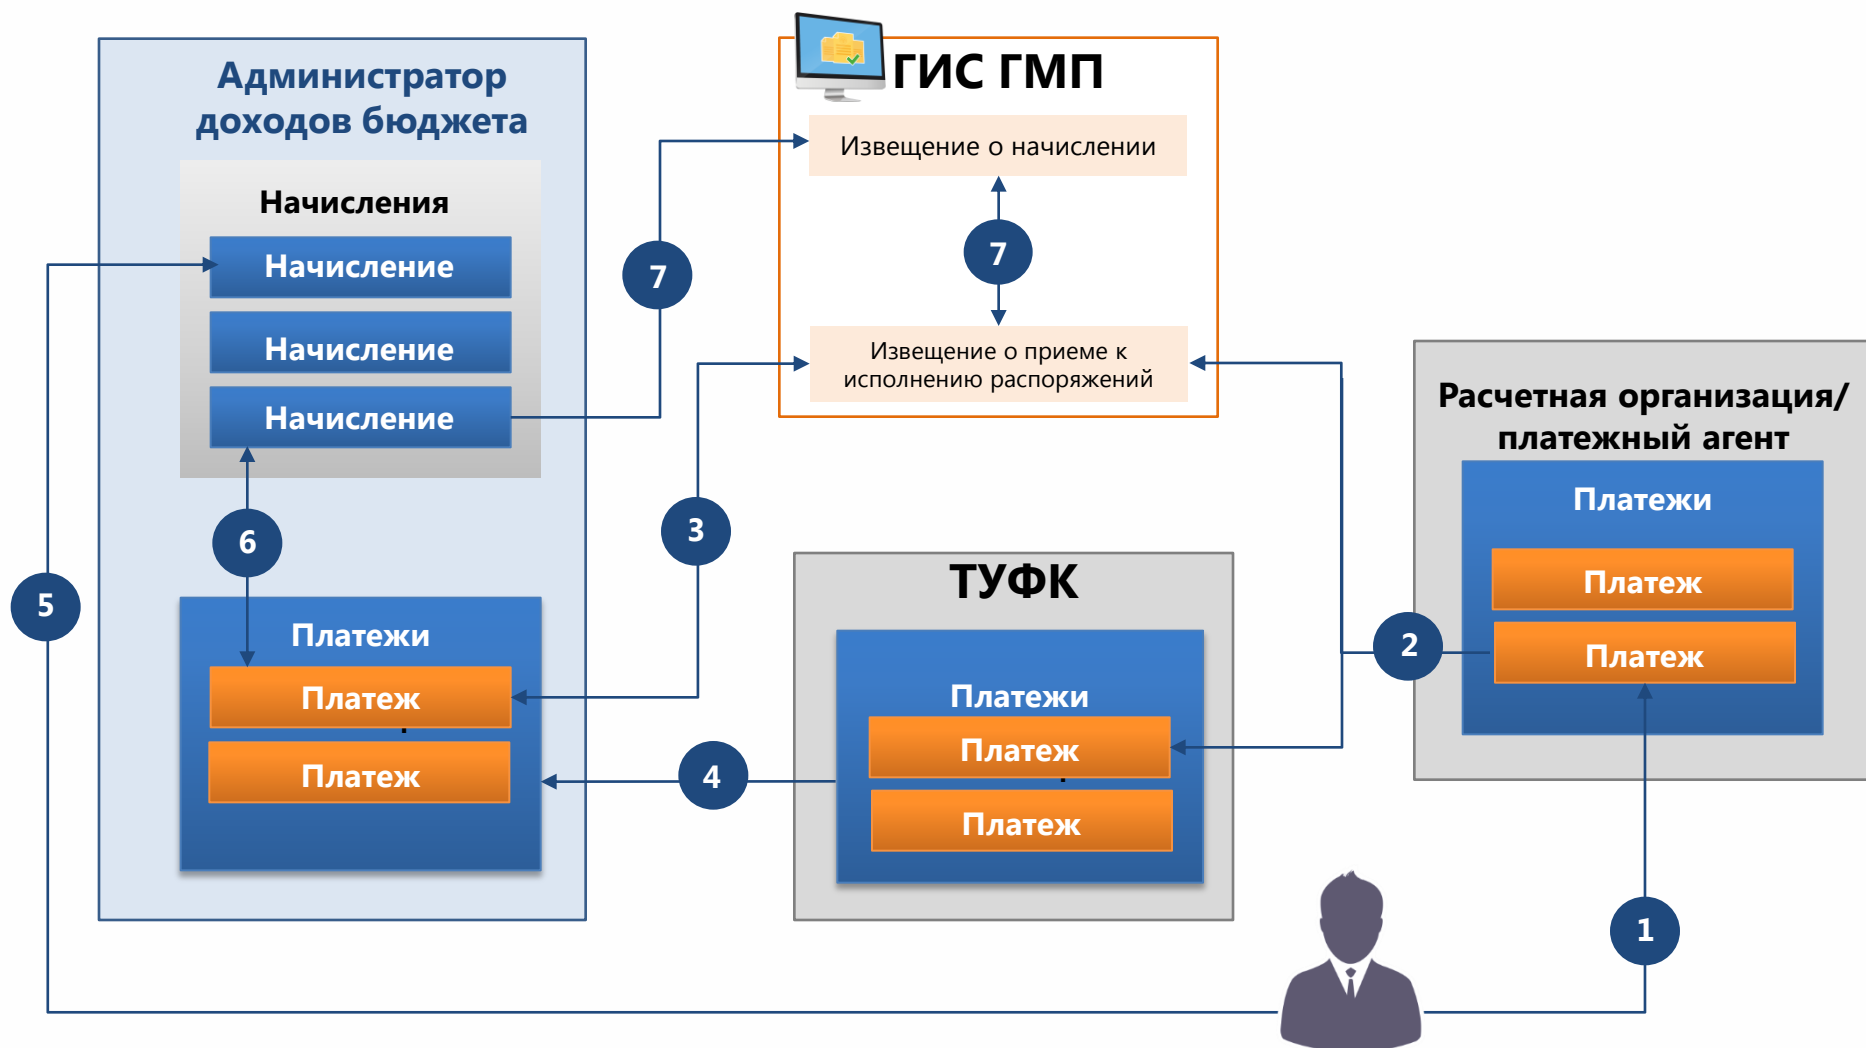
Администратор доходов бюджета

Начисления

Начисление

Начисление

Начисление

6

Платежи

Платеж

Платеж

5

7

ГИС ГМП

Извещение о начислении

7

Извещение о приеме к исполнению распоряжений

3

ТУФК

Платежи

Платеж

Платеж

4

Расчетная организация/ платежный агент

Платежи

Платеж

Платеж

2

1